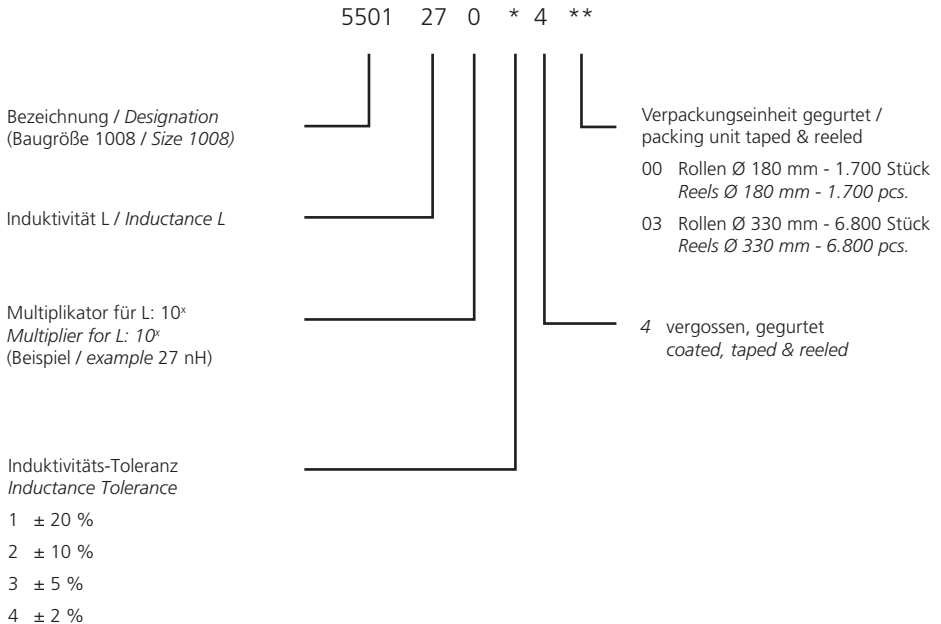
5501 27 0 * 4 **

Bezeichnung / Designation
(Baugröße 1008 / Size 1008)

Induktivität L / Inductance L

Multiplikator für L: $10^x$
Multiplier for L: $10^x$
(Beispiel / example 27 nH)

Induktivitäts-Toleranz
Inductance Tolerance

1 ± 20 %

2 ± 10 %

3 ± 5 %

4 ± 2 %

Verpackungseinheit gegurtet /
packing unit taped & reeled

00 Rollen Ø 180 mm - 1.700 Stück
Reels Ø 180 mm - 1.700 pcs.

03 Rollen Ø 330 mm - 6.800 Stück
Reels Ø 330 mm - 6.800 pcs.

4 vergossen, gegurtet
coated, taped & reeled